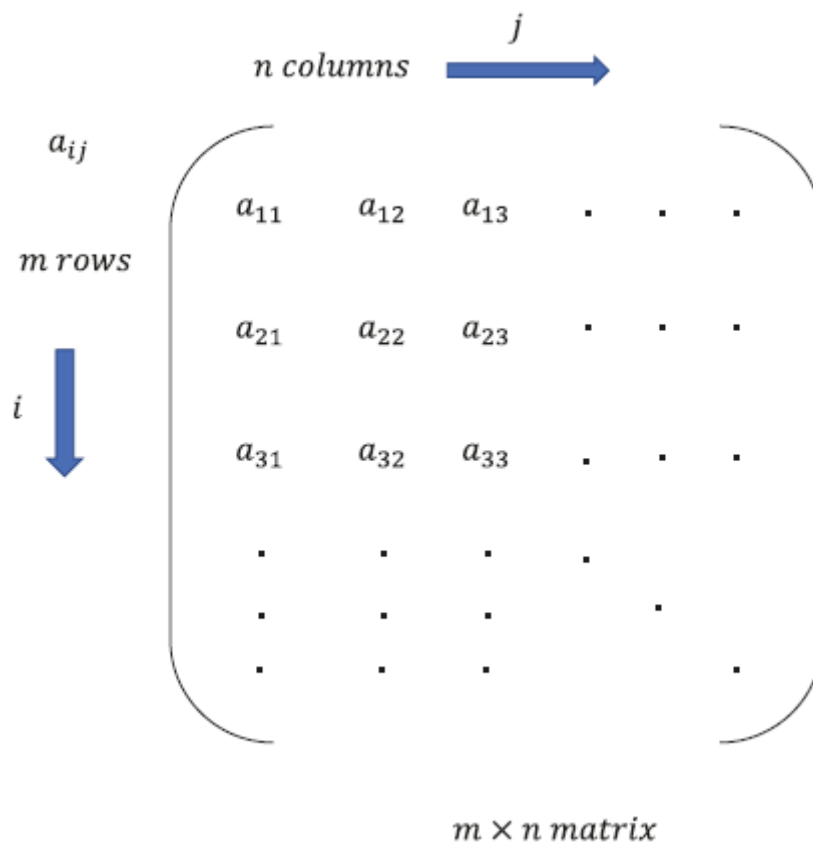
$j$

$n$ $columns$

$a_{ij}$

$m$ $rows$

$i$

$\begin{pmatrix} a_{11} & a_{12} & a_{13} & \cdot & \cdot & \cdot \\ a_{21} & a_{22} & a_{23} & \cdot & \cdot & \cdot \\ a_{31} & a_{32} & a_{33} & \cdot & \cdot & \cdot \\ \cdot & \cdot & \cdot & \cdot & & \\ \cdot & \cdot & \cdot & & \cdot & \\ \cdot & \cdot & \cdot & & & \cdot \end{pmatrix}$

$m \times n$ $matrix$